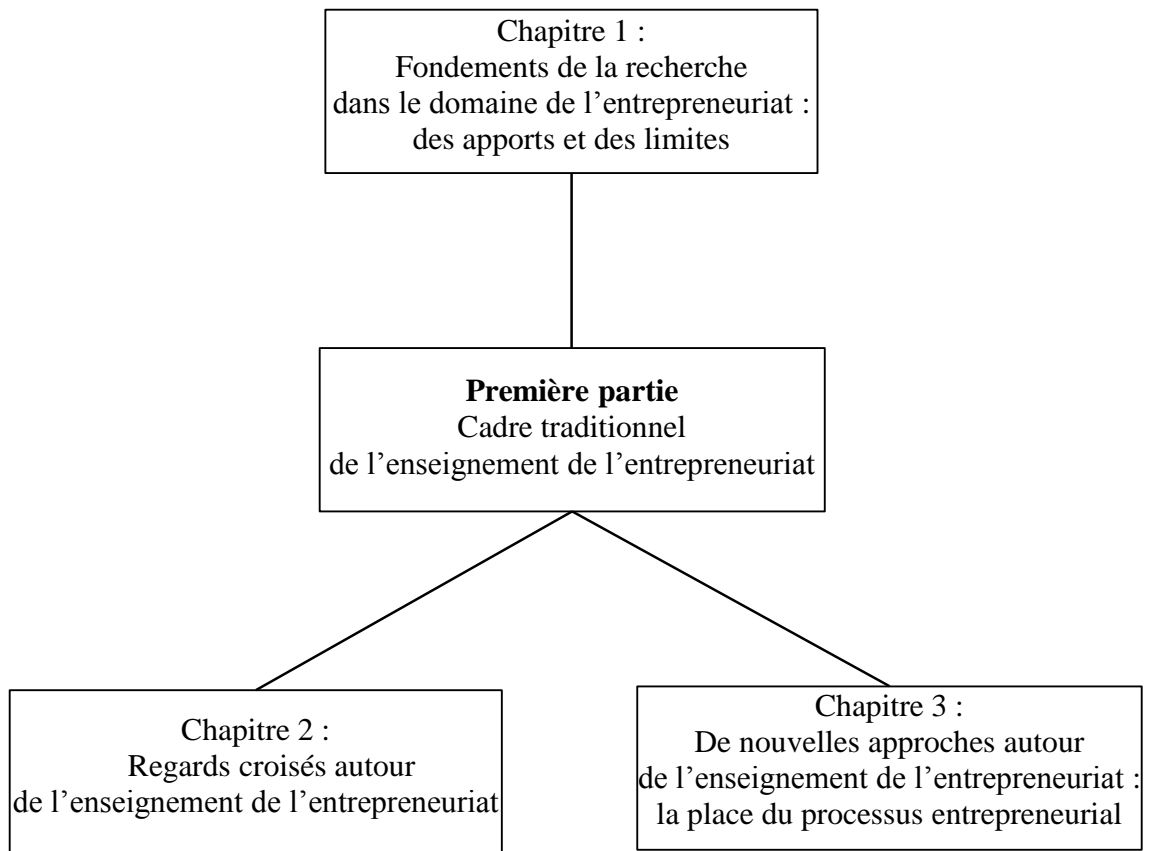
Chapitre 1 :
Fondements de la recherche dans le domaine de l’entrepreneuriat : des apports et des limites

**Première partie**
Cadre traditionnel de l’enseignement de l’entrepreneuriat

Chapitre 2 :
Regards croisés autour de l’enseignement de l’entrepreneuriat

Chapitre 3 :
De nouvelles approches autour de l’enseignement de l’entrepreneuriat : la place du processus entrepreneurial